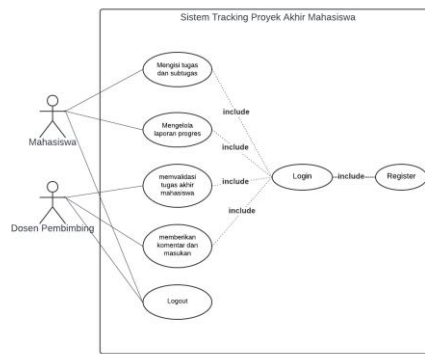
Sistem Tracking Proyek Akhir Mahasiswa

Mahasiswa

Dosen Pembimbing

Mengisi tugas dan subtugas

Mengelola laporan progres

memvalidasi tugas akhir mahasiswa

memberikan komentar dan masukan

Logout

include

include

include

include

Login

include

Register